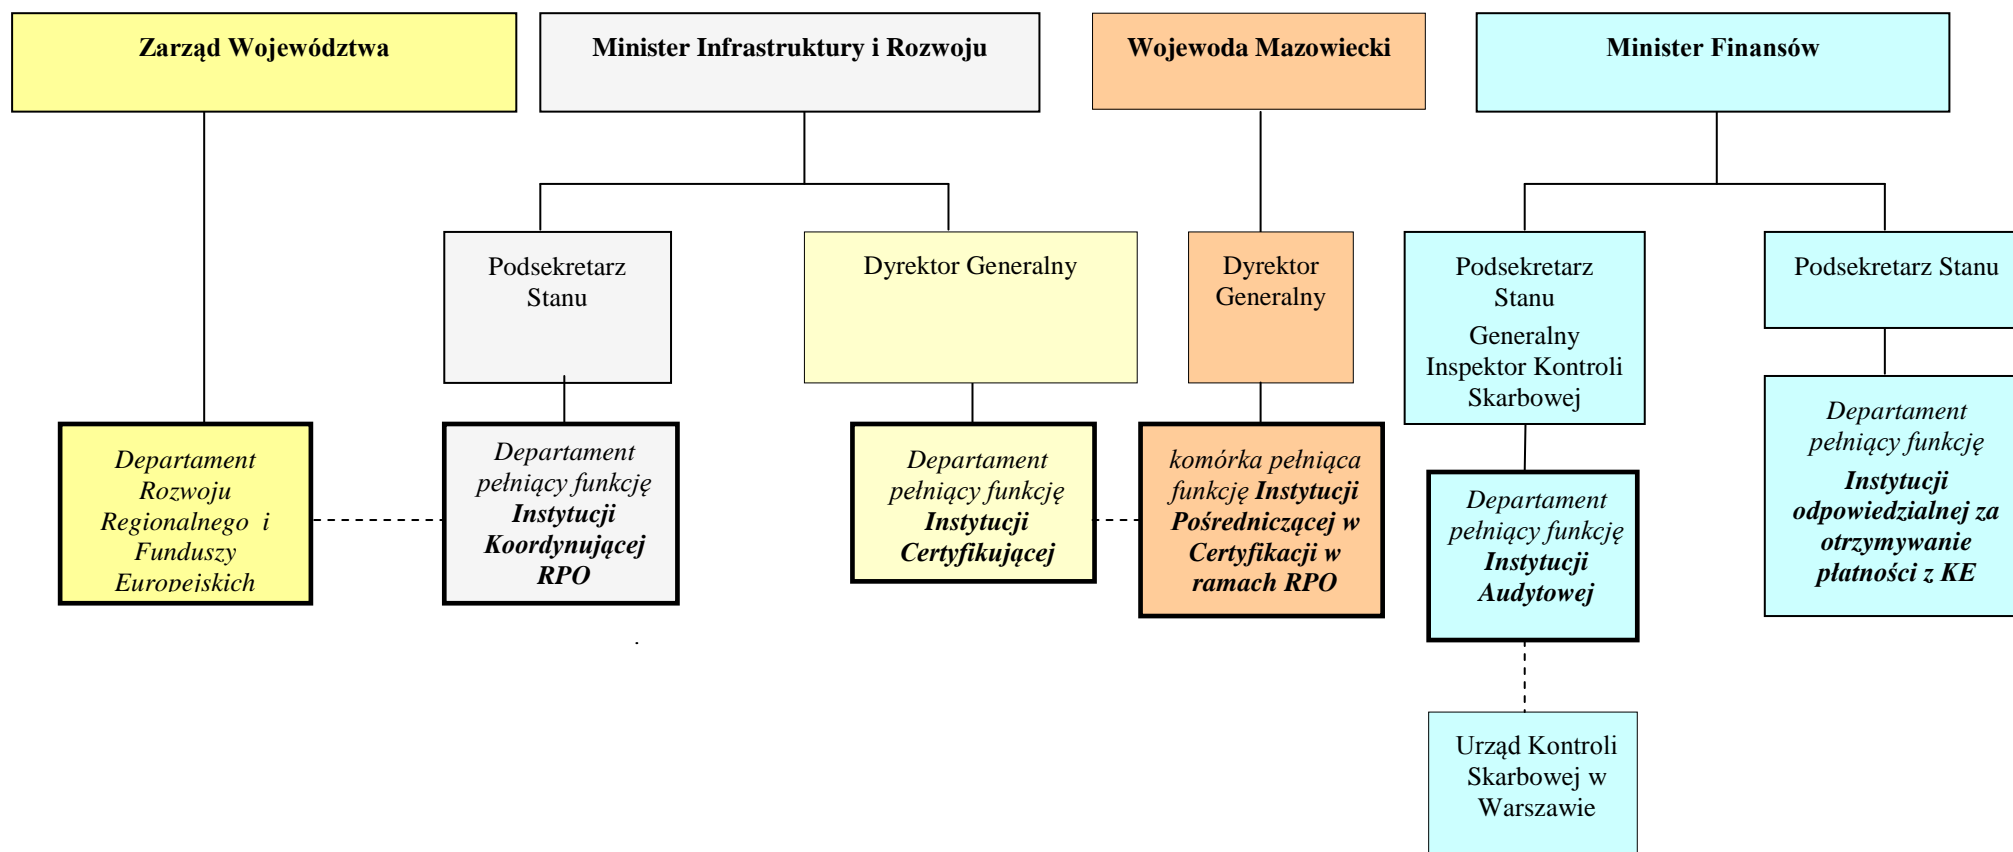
Zarząd Województwa

Minister Infrastruktury i Rozwoju

Wojewoda Mazowiecki

Minister Finansów

Podsekretarz Stanu

Dyrektor Generalny

Dyrektor Generalny

Podsekretarz Stanu
Generalny Inspektor Kontroli Skarbowej

Podsekretarz Stanu

Departament Rozwoju Regionalnego i Funduszy Europejskich

Departament pełniący funkcję **Instytucji Koordynującej RPO**

Departament pełniący funkcję **Instytucji Certyfikującej**

komórka pełniąca funkcję **Instytucji Pośredniczącej w Certyfikacji w ramach RPO**

Departament pełniący funkcję **Instytucji Audytowej**

Departament pełniący funkcję **Instytucji odpowiedzialnej za otrzymywanie płatności z KE**

Urząd Kontroli Skarbowej w Warszawie